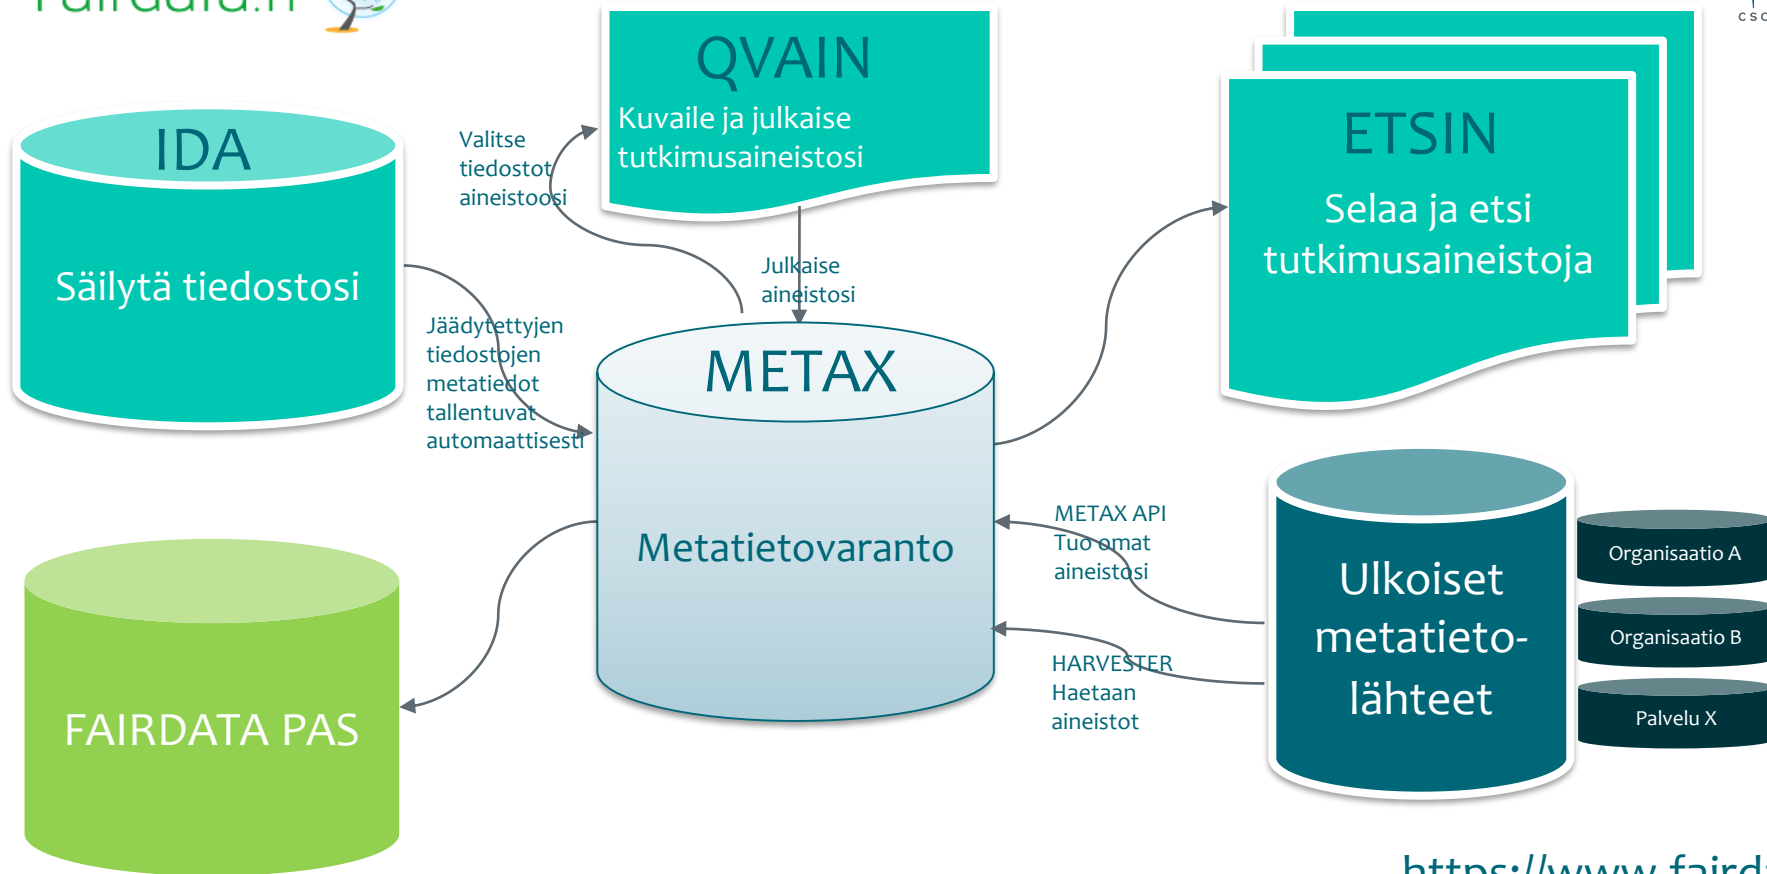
Fairdata.fi

CSC

QVAIN
Kuvaile ja julkaise tutkimusaineistosi

ETSIN
Selaa ja etsi tutkimusaineistoja

IDA
Säilytä tiedostosi

Valitse tiedostot aineistoosi

Julkaise aineistosi

Jäädytettyjen tiedostojen metatiedot tallentuvat automaattisesti

METAX
Metatietovaranto

METAX API
Tuo omat aineistosi

HARVESTER
Haetaan aineistot

Ulkoiset metatieto-lähteet

Organisaatio A
Organisaatio B
Palvelu X

FAIRDATA PAS

https://www.faird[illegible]